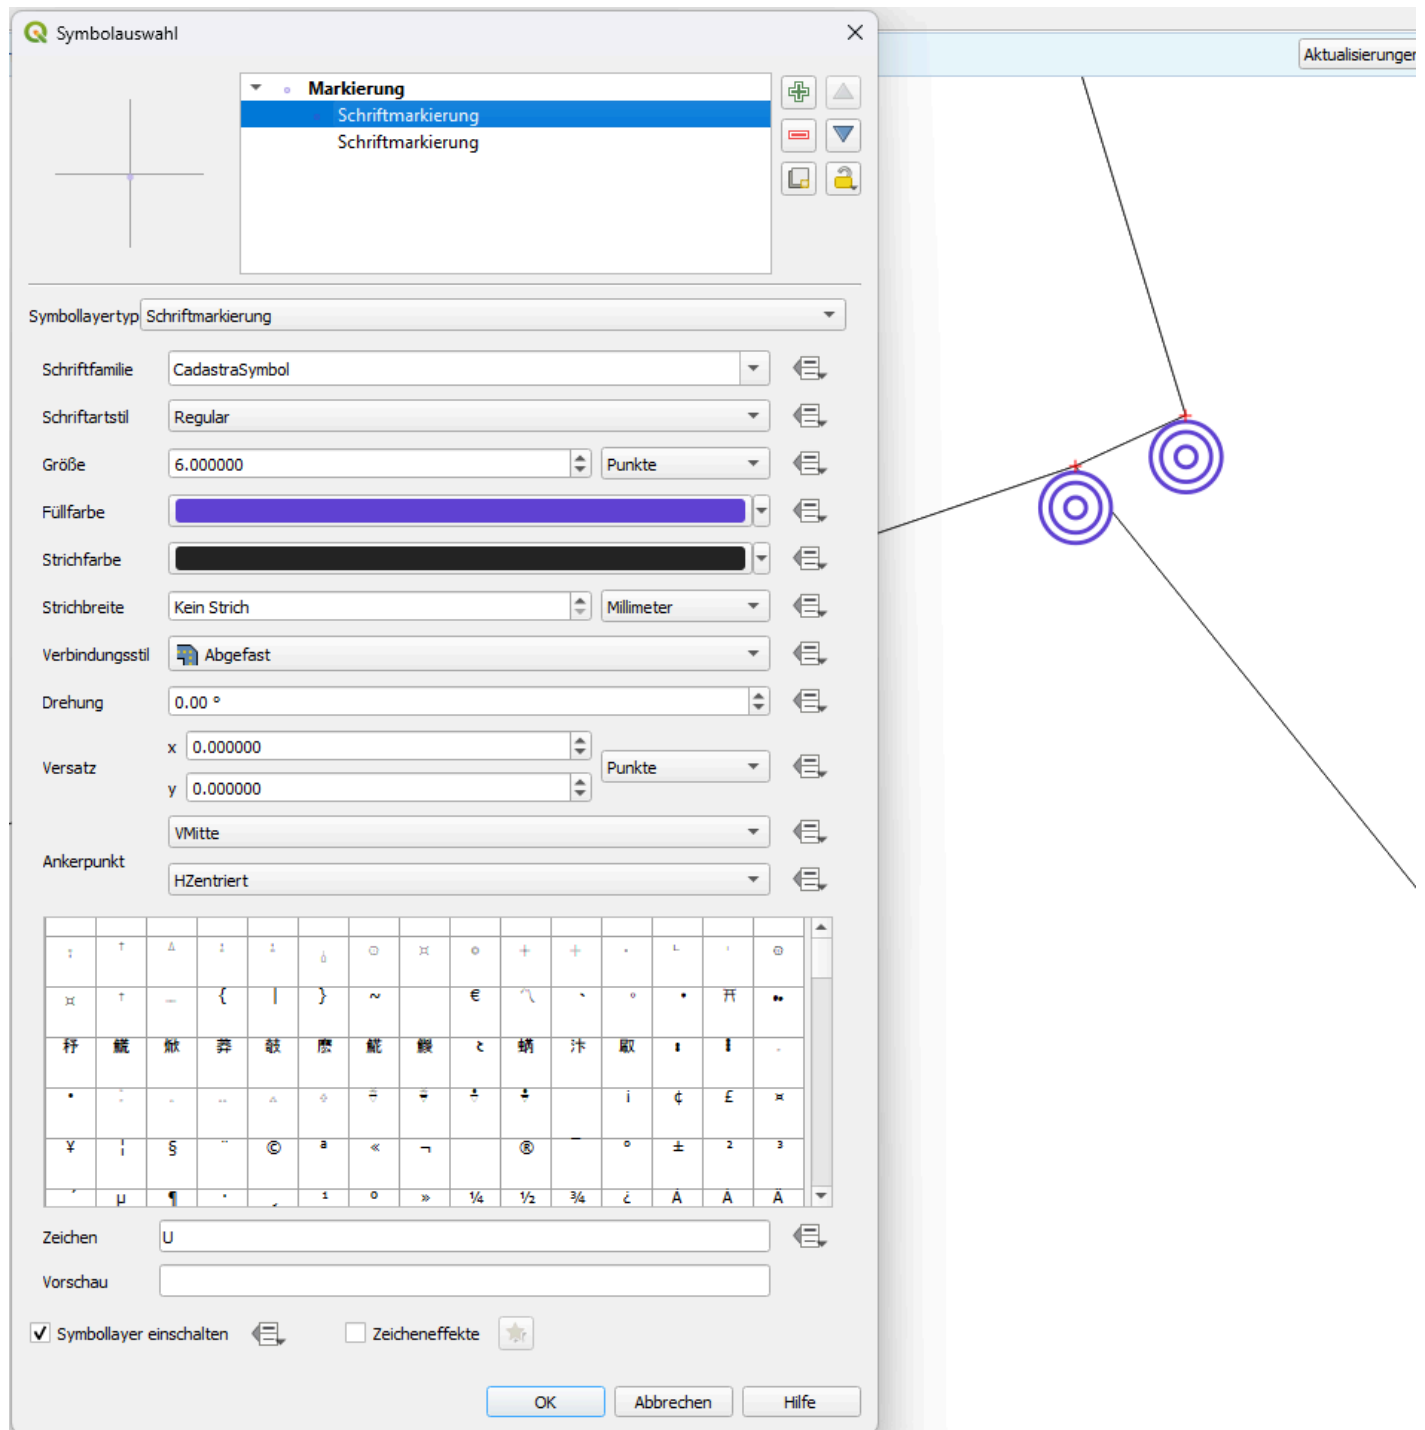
Symbolauswahl

Markierung
Schriftmarkierung
Schriftmarkierung

Symbollayertyp Schriftmarkierung

Schriftfamilie CadastraSymbol
Schriftartstil Regular
Größe 6.000000 Punkte
Füllfarbe
Strichfarbe
Strichbreite Kein Strich Millimeter
Verbindungsstil Abgefast
Drehung 0.00 °
Versatz x 0.000000 y 0.000000 Punkte
Ankerpunkt VMitte HZentriert

| | | | | | | | | | | | | | | |
|---|---|---|---|---|---|---|---|---|---|---|---|---|---|---|
| ¤ | † | — | { | \| | } | ~ | | € | | ˎ | ˚ | • | 幵 | •• |
| • | | | | | | | | | | | i | ¢ | £ | ¤ |
| ¥ | ¦ | § | ¨ | © | ª | « | ¬ | | ® | ¯ | ° | ± | ² | ³ |
| ´ | µ | ¶ | · | ¸ | ¹ | º | » | ¼ | ½ | ¾ | ¿ | À | Á | Â |

Zeichen U
Vorschau

Symbollayer einschalten
Zeicheneffekte

OK Abbrechen Hilfe

Aktualisierunger